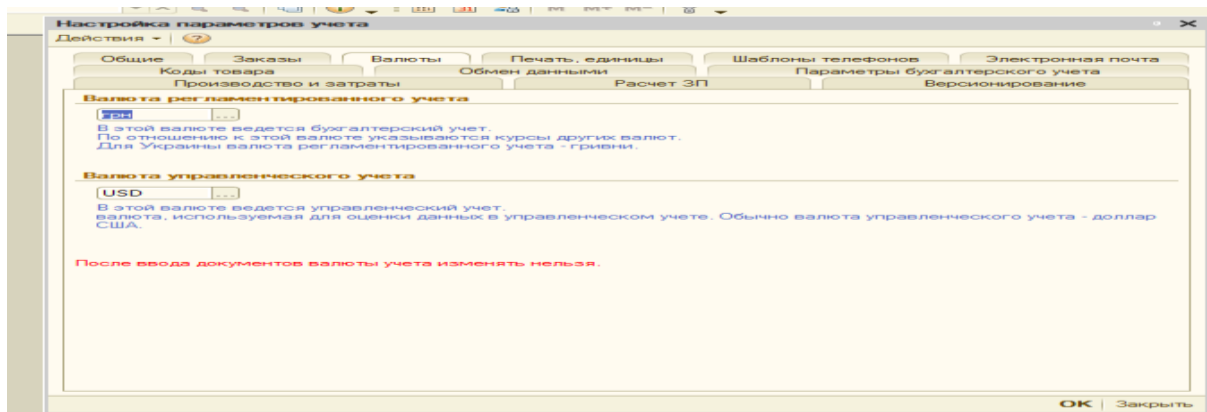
Настройка параметров учета

Действия ▾ | ?

Общие | Заказы | Валюты | Печать, единицы | Шаблоны телефонов | Электронная почта
Коды товара | Обмен данными | Параметры бухгалтерского учета
Производство и затраты | Расчет ЗП | Версионирование

Валюта регламентированного учета

грн ...

В этой валюте ведется бухгалтерский учет.
По отношению к этой валюте указываются курсы других валют.
Для Украины валюта регламентированного учета - гривни.

Валюта управленческого учета

USD ...

В этой валюте ведется управленческий учет.
валюта, используемая для оценки данных в управленческом учете. Обычно валюта управленческого учета - доллар США.

После ввода документов валюты учета изменять нельзя.

OK | Закрыть